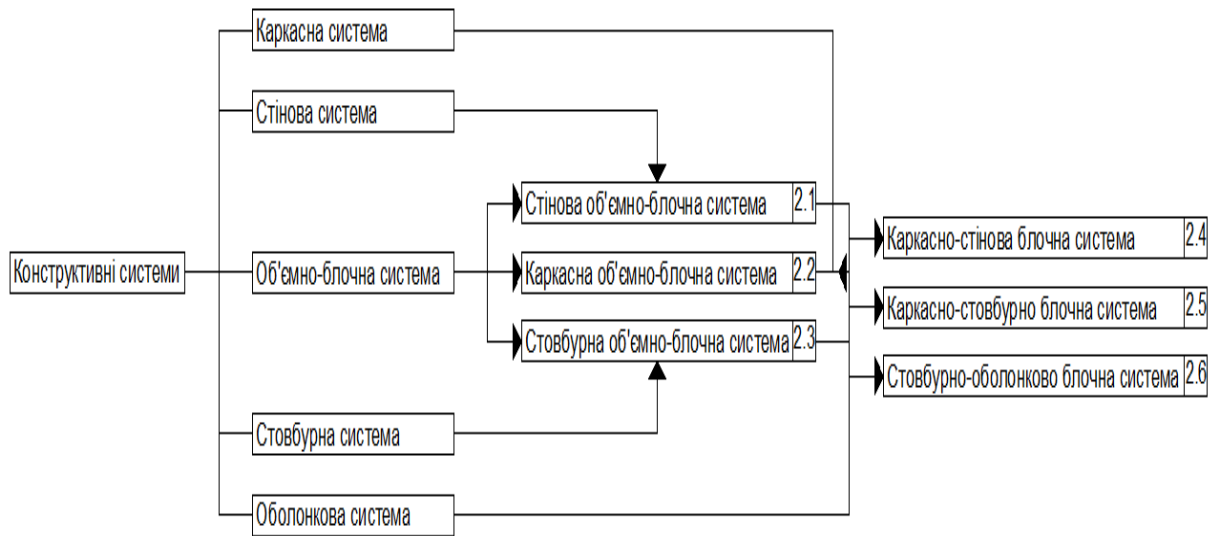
Конструктивні системи

Каркасна система

Стінова система

Об'ємно-блочна система

Стовбурна система

Оболонкова система

Стінова об'ємно-блочна система 2.1

Каркасна об'ємно-блочна система 2.2

Стовбурна об'ємно-блочна система 2.3

Каркасно-стінова блочна система 2.4

Каркасно-стовбурно блочна система 2.5

Стовбурно-оболонково блочна система 2.6